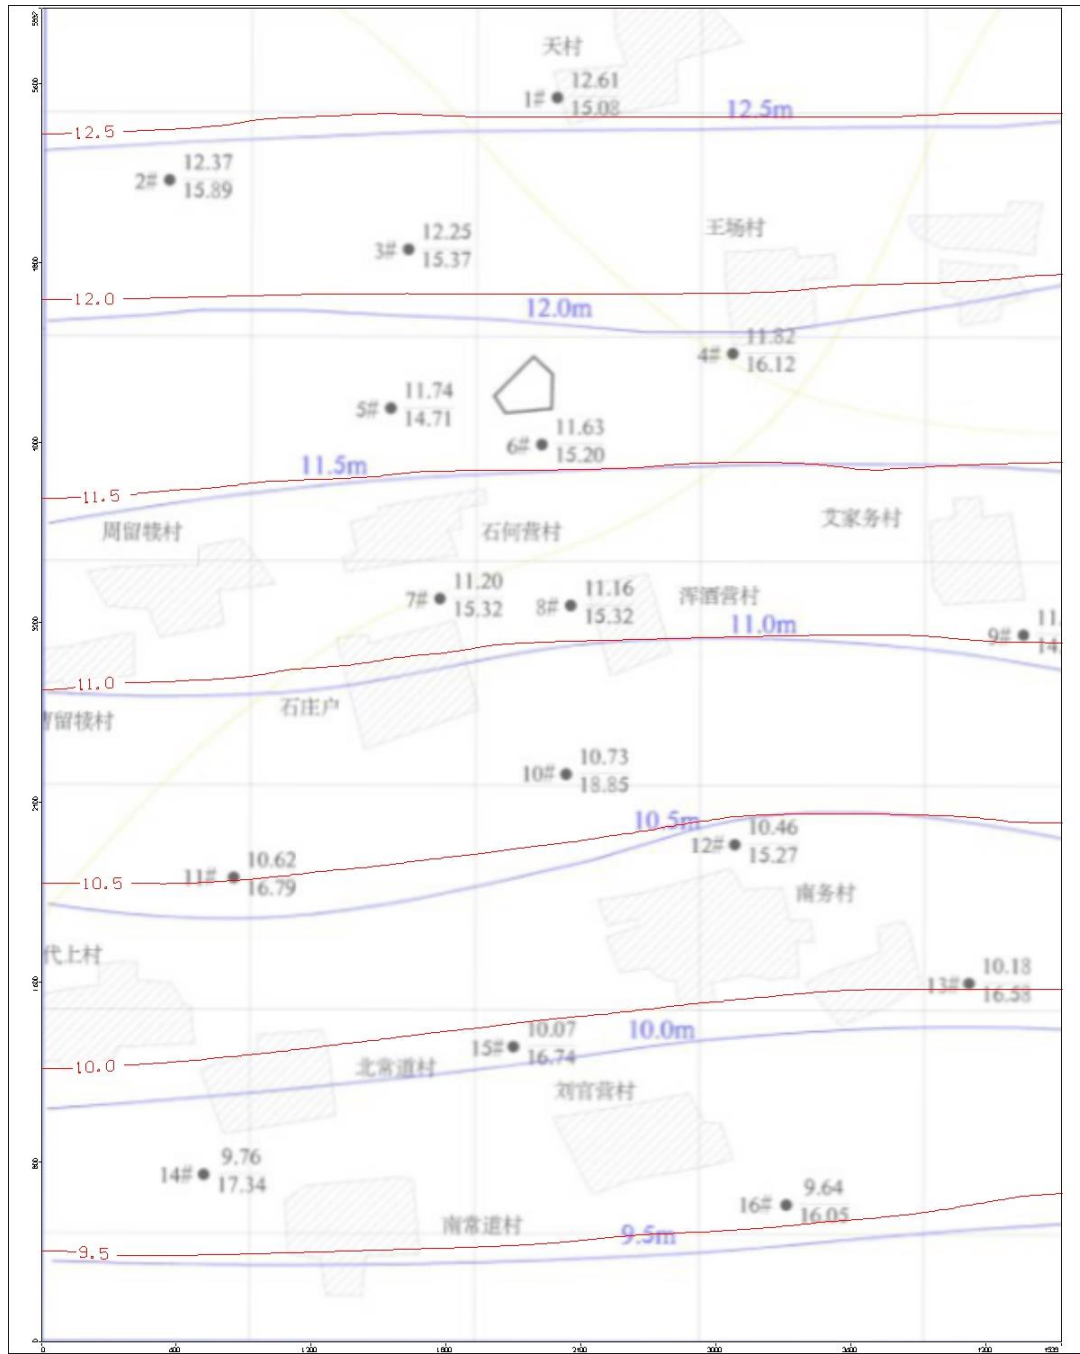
天村
1# 12.61 15.08
12.5m
12.5
2# 12.37 15.89
3# 12.25 15.37
王场村
12.0
12.0m
4# 11.82 16.12
5# 11.74 14.71
6# 11.63 15.20
11.5m
11.5
周留枝村
石何营村
艾家务村
7# 11.20 15.32
8# 11.16 15.32
浑酒营村
11.0m
9# 11 14
11.0
留枝村
石庄户
10# 10.73 18.85
10.5m
12# 10.46 15.27
10.5
11# 10.62 16.79
南务村
代上村
13# 10.18 16.58
15# 10.07 16.74
10.0m
10.0
北常道村
刘官营村
14# 9.76 17.34
16# 9.64 16.05
南常道村
9.5m
9.5